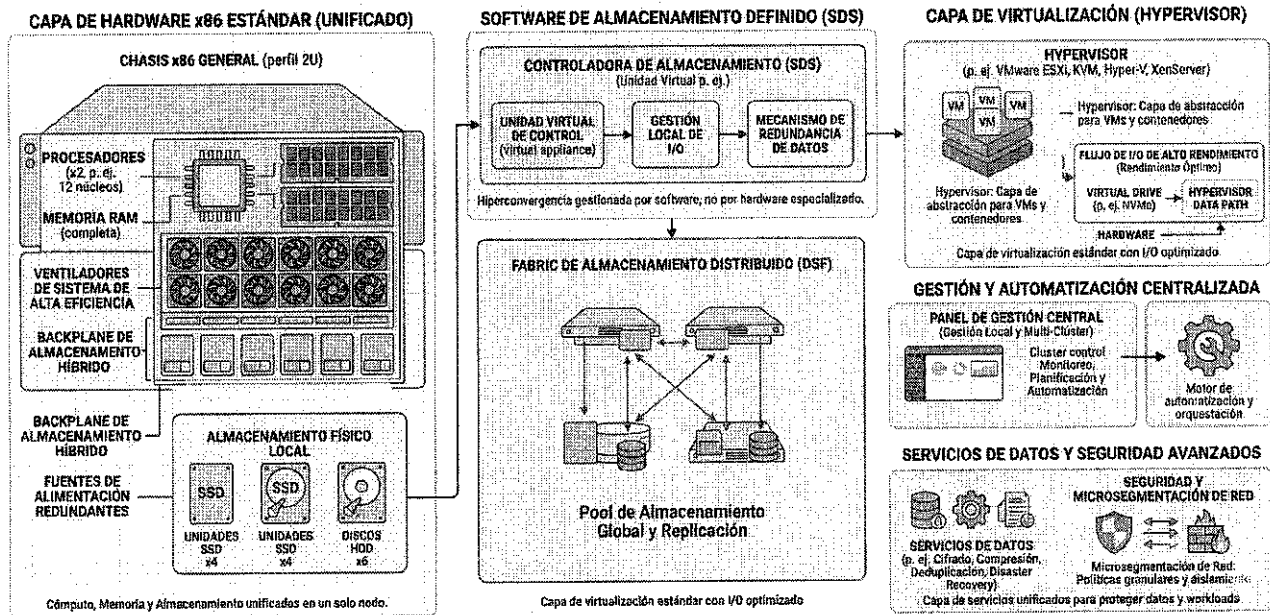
CAPA DE HARDWARE x86 ESTÁNDAR (UNIFICADO)

CHASIS x86 GENERAL (perfil 2U)

PROCESADORES (x2, p. ej. 12 núcleos)

MEMORIA RAM (completa)

VENTILADORES DE SISTEMA DE ALTA EFICIENCIA

BACKPLANE DE ALMACENAMIENTO HÍBRIDO

BACKPLANE DE ALMACENAMIENTO HÍBRIDO

FUENTES DE ALIMENTACIÓN REDUNDANTES

ALMACENAMIENTO FÍSICO LOCAL

SSD

SSD

UNIDADES SSD x4

UNIDADES SSD x4

DISCOS HDD x6

Cómputo, Memoria y Almacenamiento unificados en un solo nodo.

SOFTWARE DE ALMACENAMIENTO DEFINIDO (SDS)

CONTROLADORA DE ALMACENAMIENTO (SDS)
(Unidad Virtual p. ej.)

UNIDAD VIRTUAL DE CONTROL (virtual appliance)

GESTIÓN LOCAL DE I/O

MECANISMO DE REDUNDANCIA DE DATOS

Hiperconvergencia gestionada por software, no por hardware especializado.

FABRIC DE ALMACENAMIENTO DISTRIBUIDO (DSF)

Pool de Almacenamiento Global y Replicación

Capa de virtualización estándar con I/O optimizado

CAPA DE VIRTUALIZACIÓN (HYPERVISOR)

HYPERVISOR
(p. ej. VMware ESXi, KVM, Hyper-V, XenServer)

VM VM VM VM

Hypervisor: Capa de abstracción para VMs y contenedores

FLUJO DE I/O DE ALTO RENDIMIENTO (Rendimiento Óptimo)

Hypervisor: Capa de abstracción para VMs y contenedores

VIRTUAL DRIVE (p. ej. NVMe)

HYPERVISOR DATA PATH

HARDWARE

Capa de virtualización estándar con I/O optimizado

GESTIÓN Y AUTOMATIZACIÓN CENTRALIZADA

PANEL DE GESTIÓN CENTRAL
(Gestión Local y Multi-Clúster)

Cluster control Monitoreo, Planificación y Automatización

Motor de automatización y orquestación

SERVICIOS DE DATOS Y SEGURIDAD AVANZADOS

SERVICIOS DE DATOS
(p. ej. Cifrado, Compresión, Deduplicación, Disaster Recovery)

SEGURIDAD Y MICROSEGMENTACIÓN DE RED

Microsegmentación de Red: Políticas granulares y aislamiento

Capa de servicios unificados para proteger datos y workloads